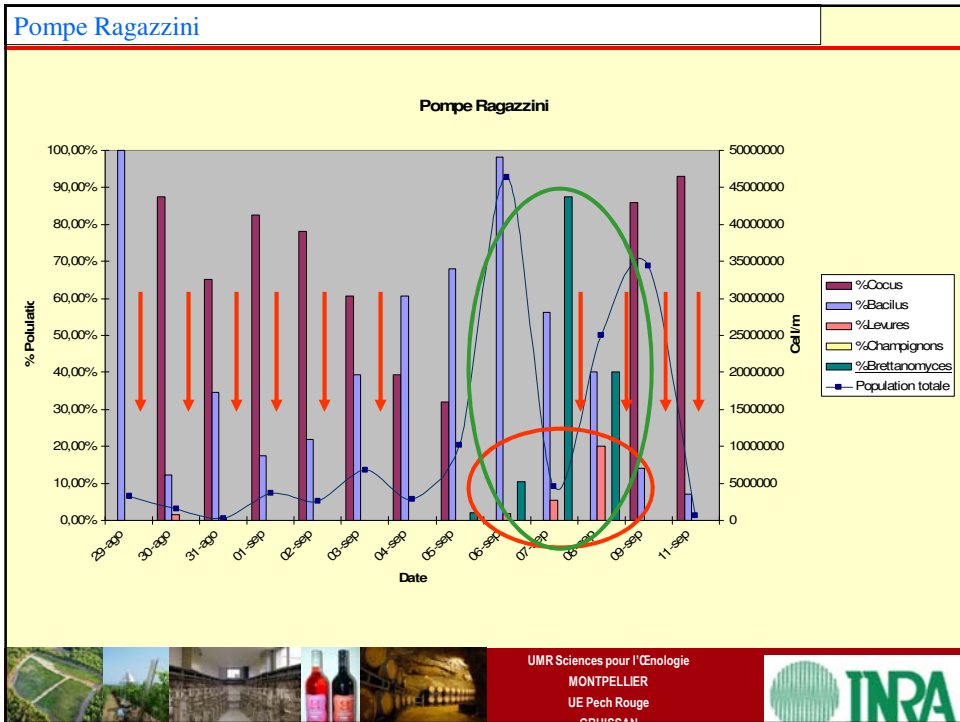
Pompe Ragazzini

Pompe Ragazzini

100,00%
90,00%
80,00%
70,00%
60,00%
50,00%
40,00%
30,00%
20,00%
10,00%
0,00%

% Polulatic

50000000
45000000
40000000
35000000
30000000
25000000
20000000
15000000
10000000
5000000
0

Cel /m

29-ago
30-ago
31-ago
01-sep
02-sep
03-sep
04-sep
05-sep
06-sep
07-sep
08-sep
09-sep
11-sep

Date

%Cocus
%Bacilus
%Levures
%Champignons
%Brettanomyces
Population totale

UMR Sciences pour l'Œnologie
MONTPELLIER
UE Pech Rouge
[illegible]

INRA